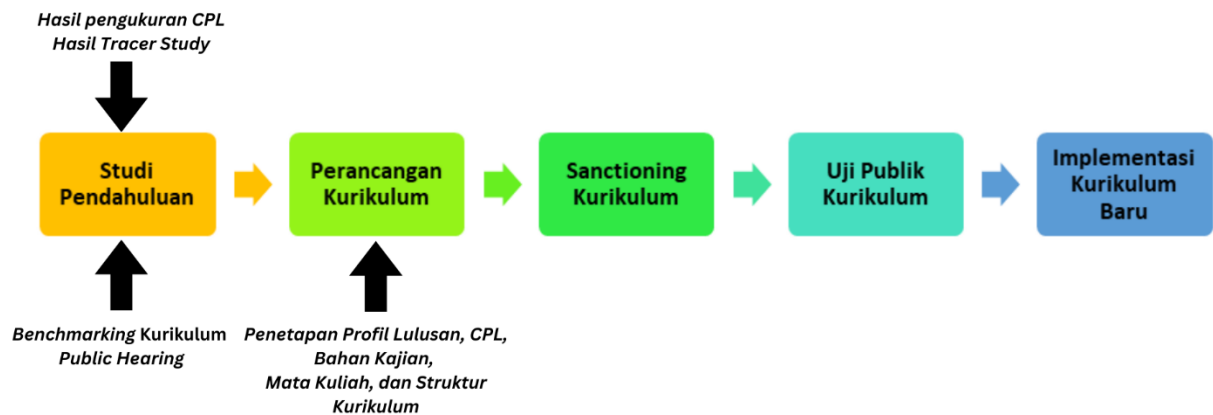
Hasil pengukuran CPL
Hasil Tracer Study

Studi Pendahuluan

Perancangan Kurikulum

Sanctioning Kurikulum

Uji Publik Kurikulum

Implementasi Kurikulum Baru

Benchmarking Kurikulum
Public Hearing

Penetapan Profil Lulusan, CPL, Bahan Kajian, Mata Kuliah, dan Struktur Kurikulum